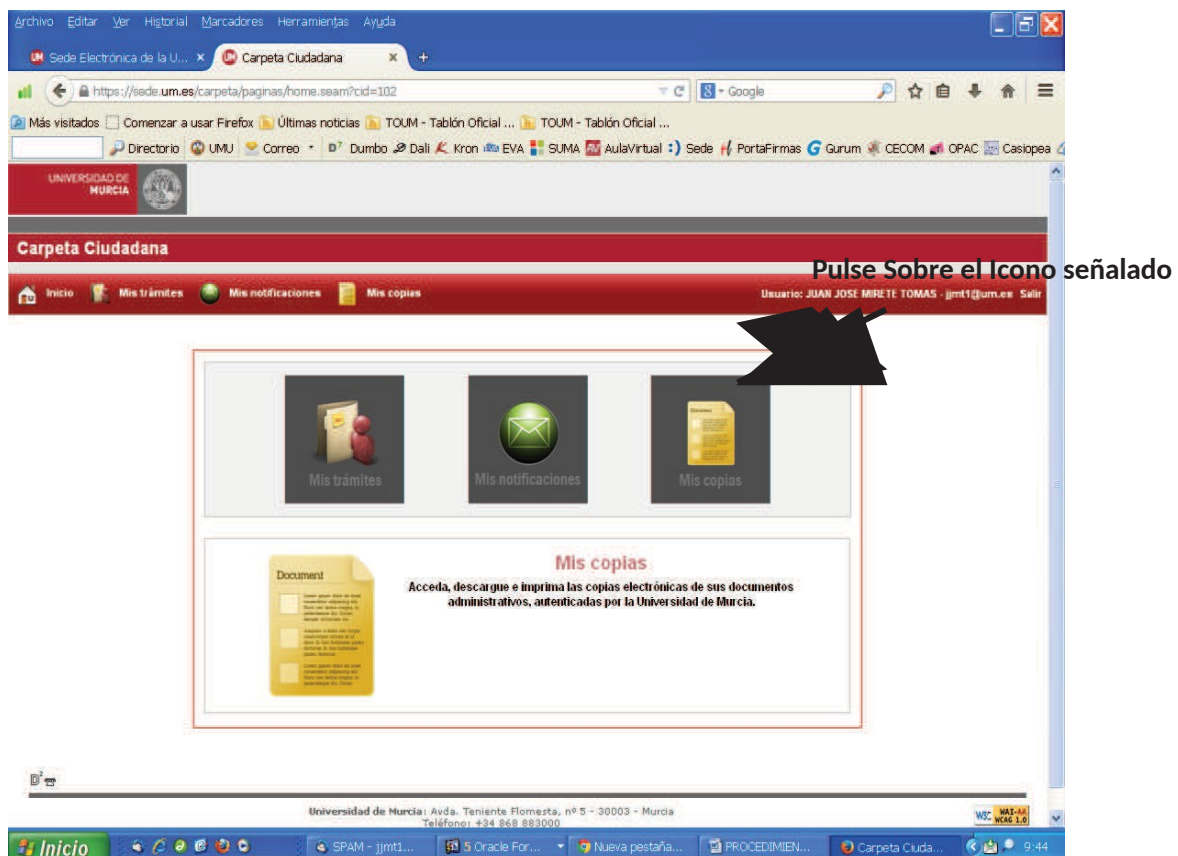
Archivo Editar Ver Historial Marcadores Herramientas Ayuda

Sede Electrónica de la U... × Carpeta Ciudadana × +

https://sede.um.es/carpeta/paginas/home.seam?cid=102

Google

Más visitados Comenzar a usar Firefox Últimas noticias TOUM - Tablón Oficial ... TOUM - Tablón Oficial ...

Directorio UMU Correo Dumbo Dali Kron EVA SUMA AulaVirtual Sede PortaFirmas Gurum CECOM OPAC Casiopea

UNIVERSIDAD DE MURCIA

Carpeta Ciudadana

Pulse Sobre el Icono señalado

Inicio Mis trámites Mis notificaciones Mis copias

Usuario: JUAN JOSE MIRETE TOMAS - jjmt1@um.es Salir

Mis trámites

Mis notificaciones

Mis copias

Document

Mis copias

Acceda, descargue e imprima las copias electrónicas de sus documentos administrativos, autenticadas por la Universidad de Murcia.

Universidad de Murcia: Avda. Teniente Flomesta, nº 5 - 30003 - Murcia
Teléfono: +34 868 883000

W3C WAI-AA WCAG 1.0

Inicio SPAM - jjmt1... 5 Oracle For... Nueva pestaña... PROCEDIMIEN... Carpeta Ciuda... 9:44